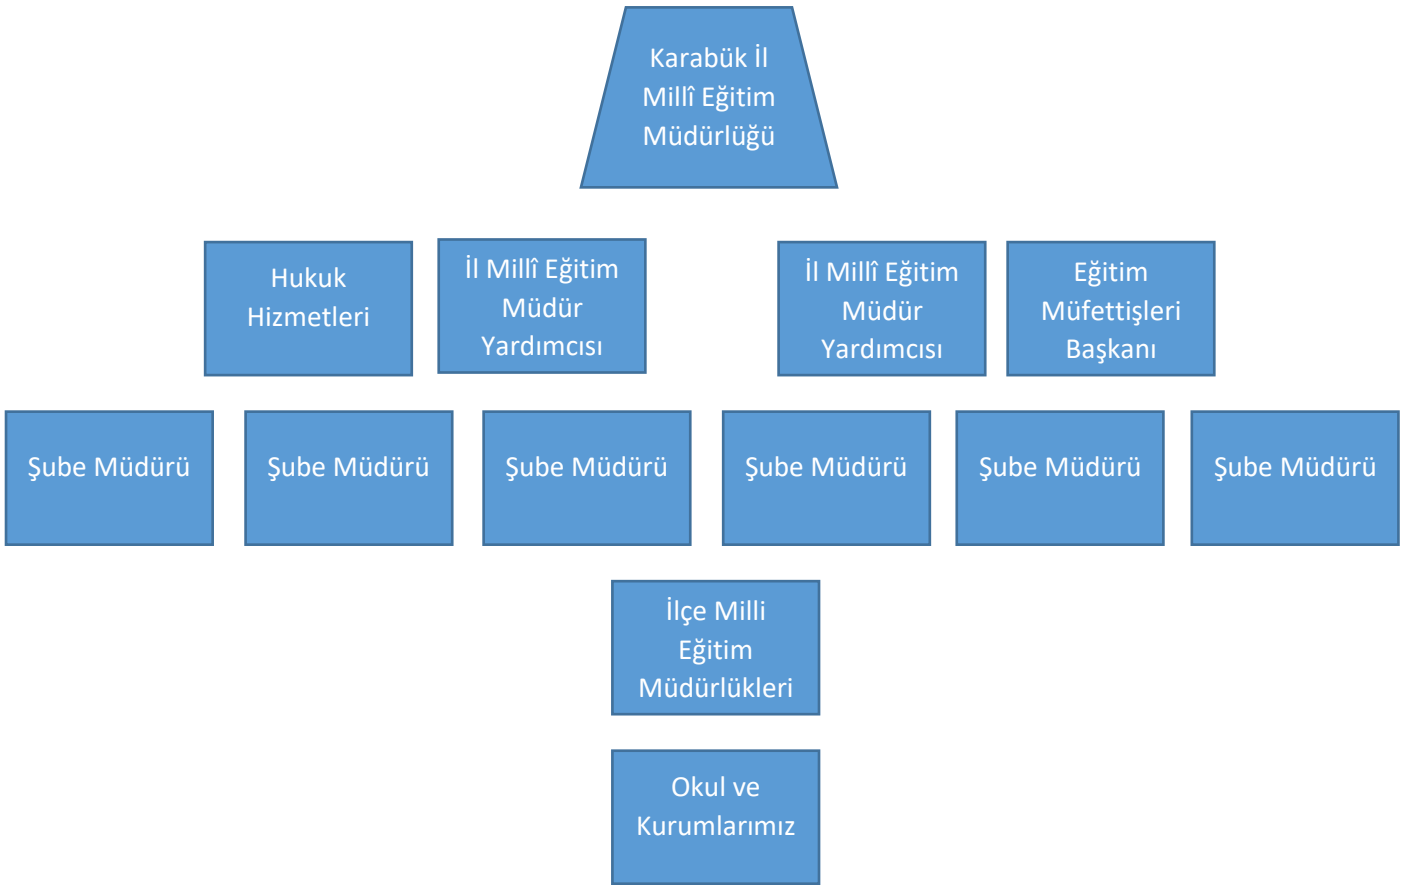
Karabük İl Millî Eğitim Müdürlüğü

Hukuk Hizmetleri

İl Millî Eğitim Müdür Yardımcısı

İl Millî Eğitim Müdür Yardımcısı

Eğitim Müfettişleri Başkanı

Şube Müdürü

Şube Müdürü

Şube Müdürü

Şube Müdürü

Şube Müdürü

Şube Müdürü

İlçe Milli Eğitim Müdürlükleri

Okul ve Kurumlarımız